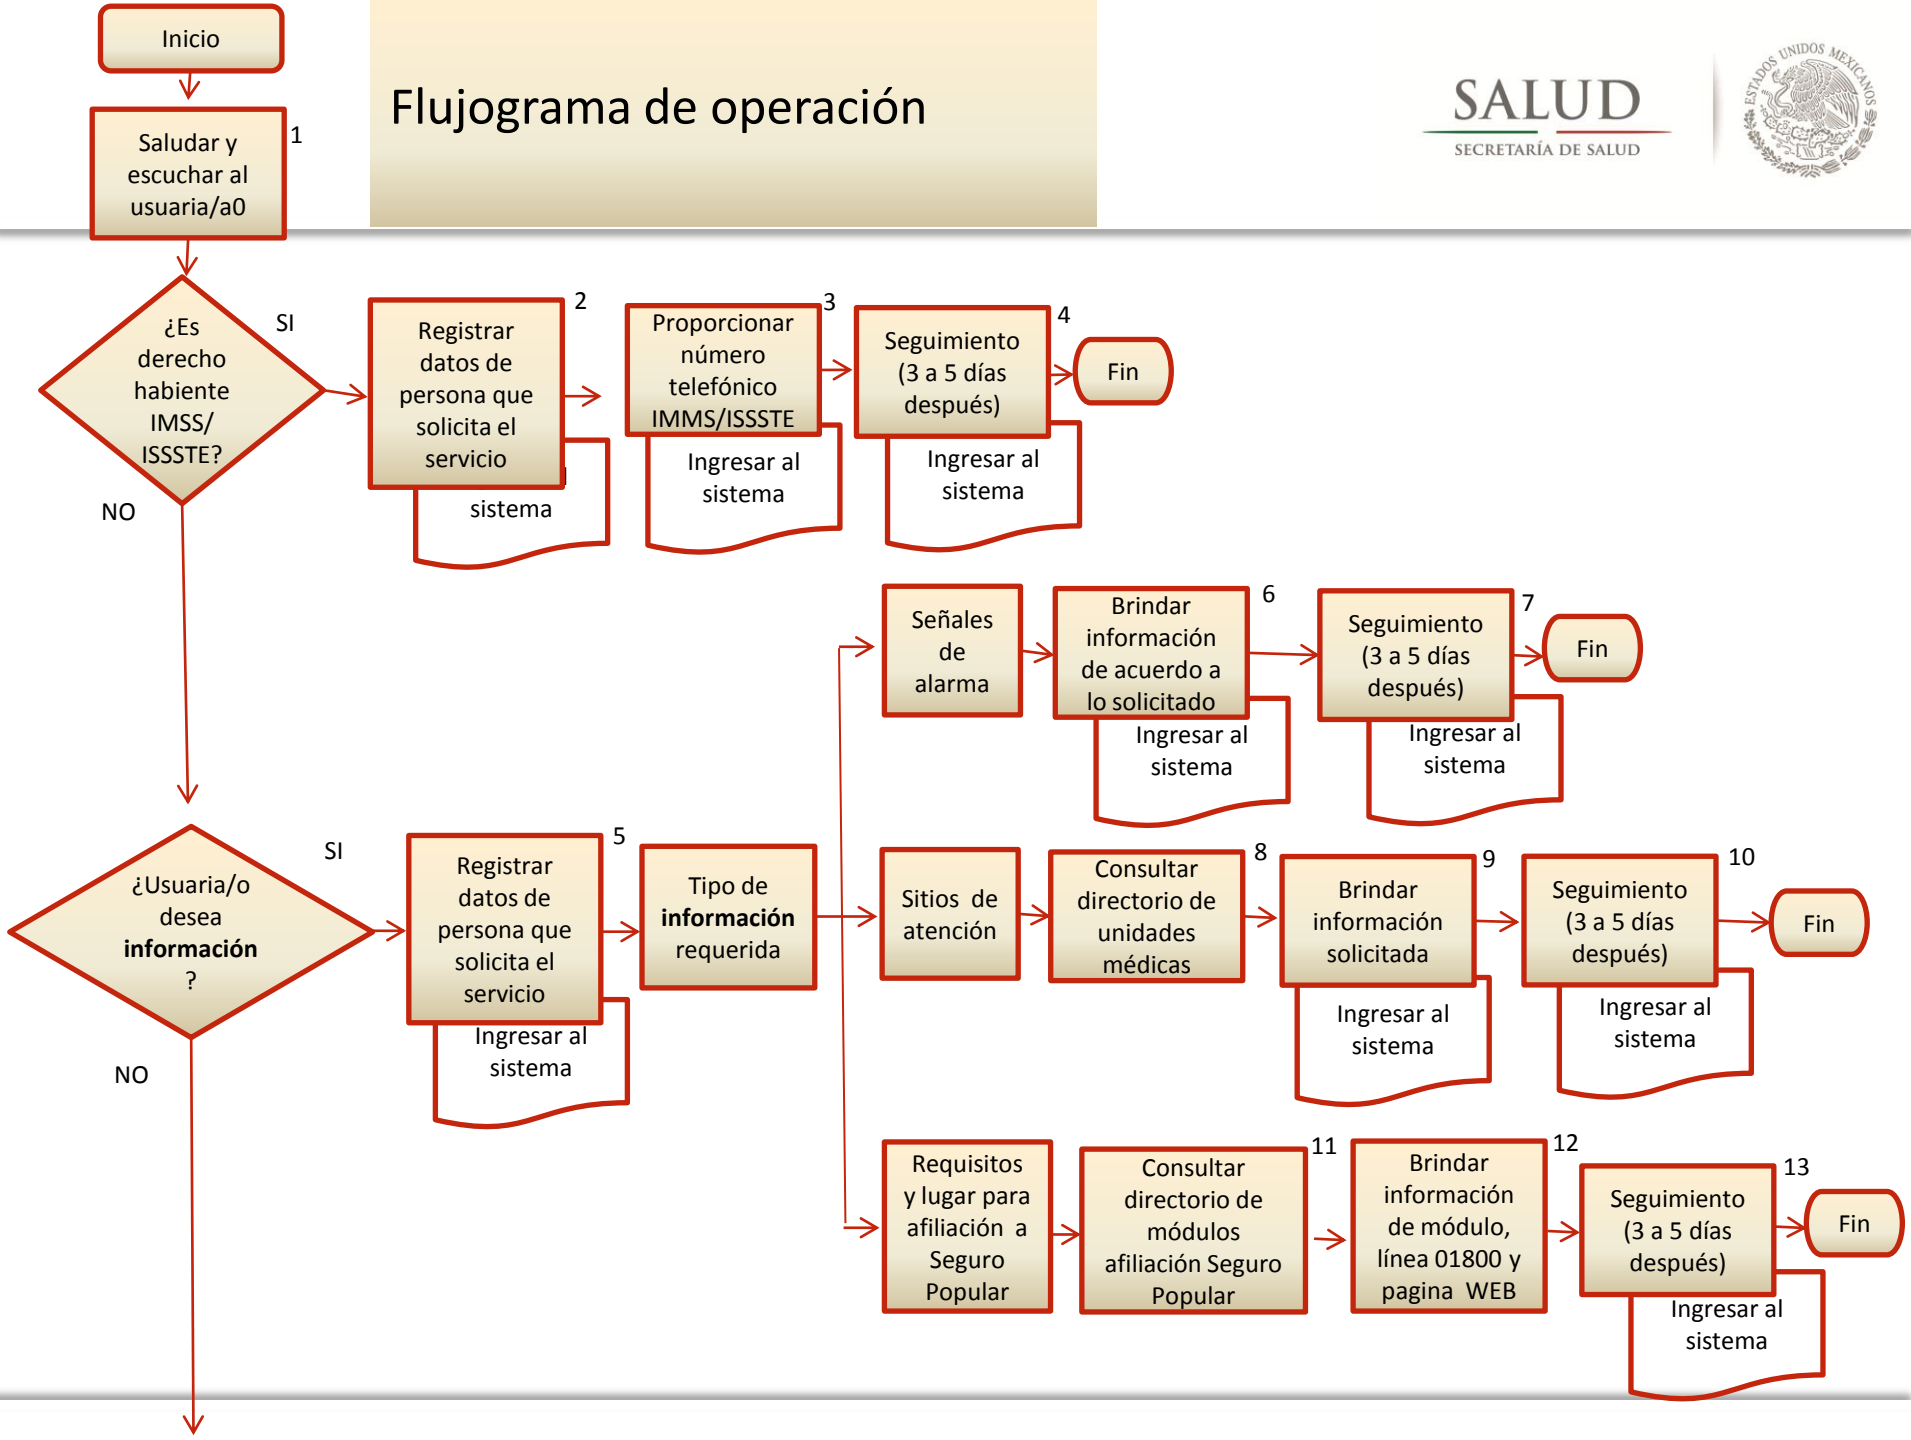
Inicio

Flujograma de operación

SALUD
SECRETARÍA DE SALUD

ESTADOS UNIDOS MEXICANOS

Saludar y escuchar al usuaria/a0
1

¿Es derecho habiente IMSS/ ISSSTE?
SI
NO

Registrar datos de persona que solicita el servicio
2
sistema

Proporcionar número telefónico IMMS/ISSSTE
3
Ingresar al sistema

Seguimiento (3 a 5 días después)
4
Ingresar al sistema

Fin

Señales de alarma

Brindar información de acuerdo a lo solicitado
6
Ingresar al sistema

Seguimiento (3 a 5 días después)
7
Ingresar al sistema

Fin

¿Usuaria/o desea **información** ?
SI
NO

Registrar datos de persona que solicita el servicio
5
Ingresar al sistema

Tipo de **información** requerida

Sitios de atención

Consultar directorio de unidades médicas
8

Brindar información solicitada
9
Ingresar al sistema

Seguimiento (3 a 5 días después)
10
Ingresar al sistema

Fin

Requisitos y lugar para afiliación a Seguro Popular

Consultar directorio de módulos afiliación Seguro Popular
11

Brindar información de módulo, línea 01800 y pagina WEB
12

Seguimiento (3 a 5 días después)
13
Ingresar al sistema

Fin